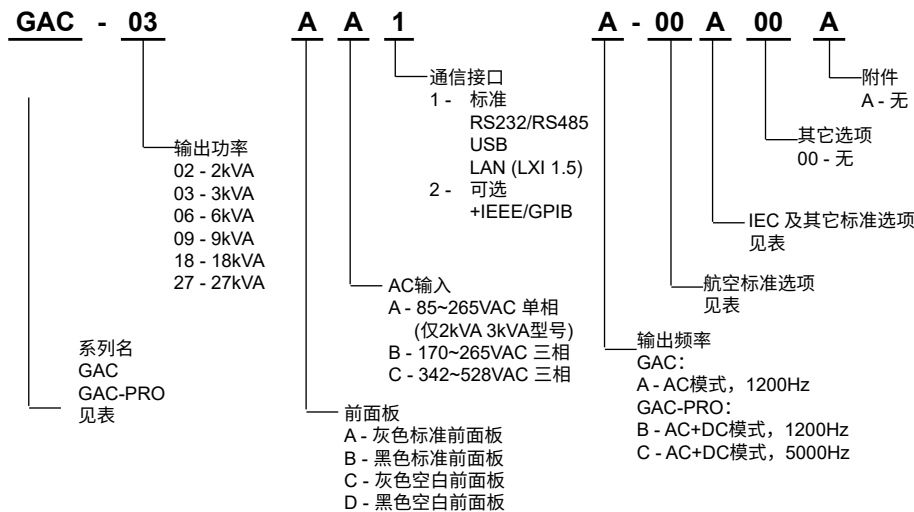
GAC - 03 A A 1 A - 00 A 00 A

通信接口
1 - 标准
RS232/RS485
USB
LAN (LXI 1.5)
2 - 可选
+IEEE/GPIB

附件
A - 无

其它选项
00 - 无

IEC 及其它标准选项
见表

航空标准选项
见表

输出功率
02 - 2kVA
03 - 3kVA
06 - 6kVA
09 - 9kVA
18 - 18kVA
27 - 27kVA

AC输入
A - 85~265VAC 单相
(仅2kVA 3kVA型号)
B - 170~265VAC 三相
C - 342~528VAC 三相

输出频率
GAC：
A - AC模式，1200Hz
GAC-PRO：
B - AC+DC模式，1200Hz
C - AC+DC模式，5000Hz

系列名
GAC
GAC-PRO
见表

前面板
A - 灰色标准前面板
B - 黑色标准前面板
C - 灰色空白前面板
D - 黑色空白前面板